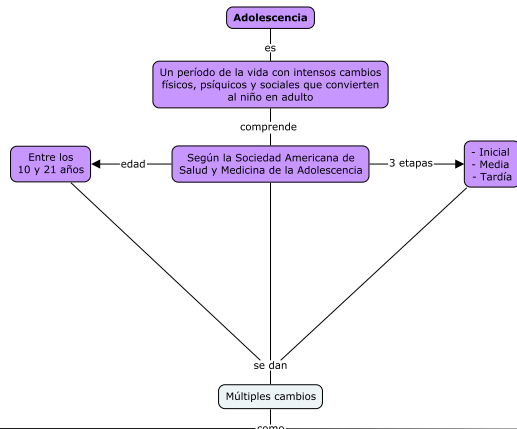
Adolescencia

es

Un período de la vida con intensos cambios físicos, psíquicos y sociales que convierten al niño en adulto

comprende

Entre los 10 y 21 años

edad

Según la Sociedad Americana de Salud y Medicina de la Adolescencia

3 etapas

- Inicial
- Media
- Tardía

se dan

Múltiples cambios

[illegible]